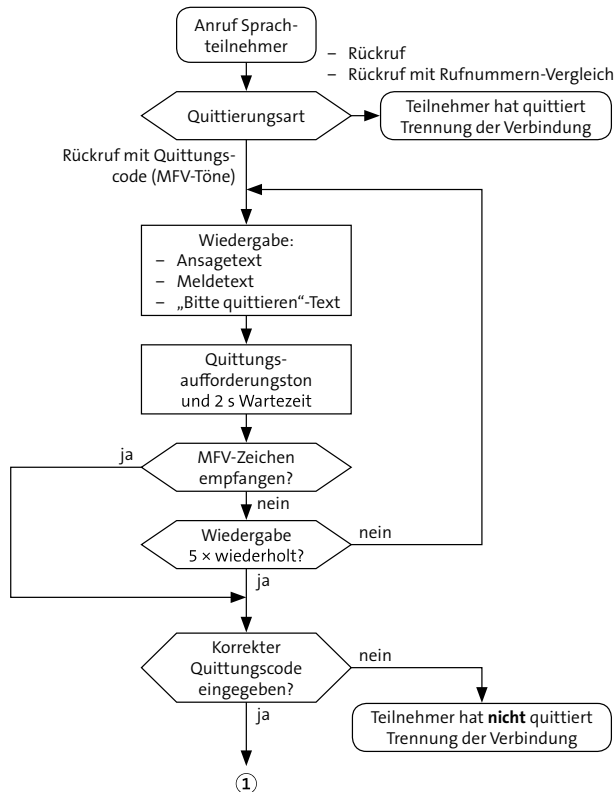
Anruf Sprachteilnehmer

– Rückruf
– Rückruf mit Rufnummern-Vergleich

Quittierungsart

Teilnehmer hat quittiert
Trennung der Verbindung

Rückruf mit Quittungscode (MFV-Töne)

Wiedergabe:
– Ansagetext
– Meldetext
– „Bitte quittieren"-Text

Quittungsaufforderungston und 2 s Wartezeit

ja

MFV-Zeichen empfangen?

nein

Wiedergabe 5 × wiederholt?

nein

ja

Korrekter Quittungscode eingegeben?

nein

Teilnehmer hat **nicht** quittiert
Trennung der Verbindung

ja

1